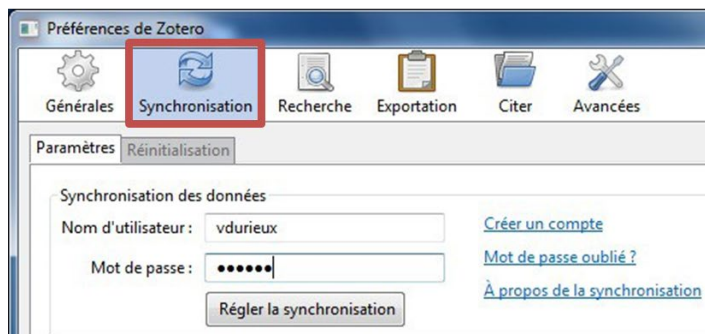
Préférences de Zotero

Générales Synchronisation Recherche Exportation Citer Avancées

Paramètres Réinitialisation

Synchronisation des données

Nom d'utilisateur : vdurieux

Mot de passe : ••••••

Régler la synchronisation

Créer un compte

Mot de passe oublié ?

À propos de la synchronisation